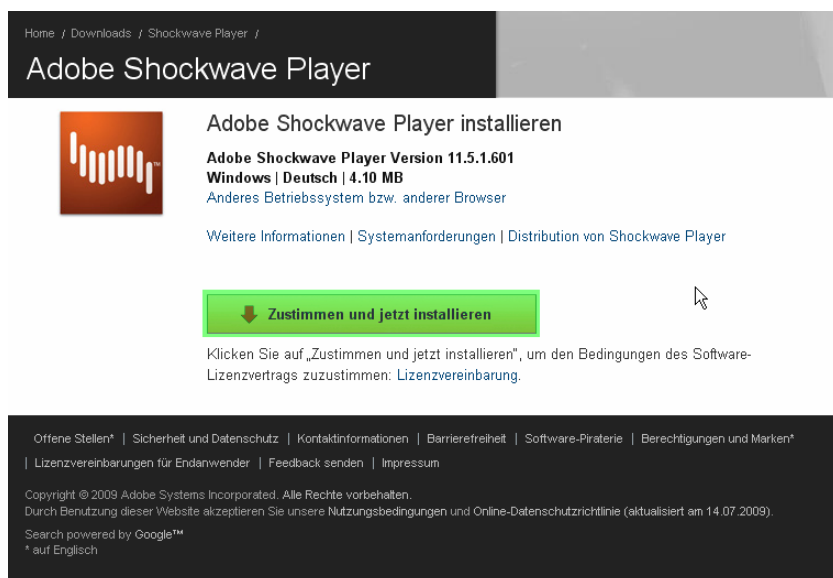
Home / Downloads / Shockwave Player /

Adobe Shockwave Player

Adobe Shockwave Player installieren

Adobe Shockwave Player Version 11.5.1.601
Windows | Deutsch | 4.10 MB
Anderes Betriebssystem bzw. anderer Browser

Weitere Informationen | Systemanforderungen | Distribution von Shockwave Player

Zustimmen und jetzt installieren

Klicken Sie auf „Zustimmen und jetzt installieren", um den Bedingungen des Software-Lizenzvertrags zuzustimmen: Lizenzvereinbarung.

Offene Stellen* | Sicherheit und Datenschutz | Kontaktinformationen | Barrierefreiheit | Software-Piraterie | Berechtigungen und Marken* | Lizenzvereinbarungen für Endanwender | Feedback senden | Impressum

Copyright © 2009 Adobe Systems Incorporated. Alle Rechte vorbehalten.
Durch Benutzung dieser Website akzeptieren Sie unsere Nutzungsbedingungen und Online-Datenschutzrichtlinie (aktualisiert am 14.07.2009).

Search powered by Google™
* auf Englisch